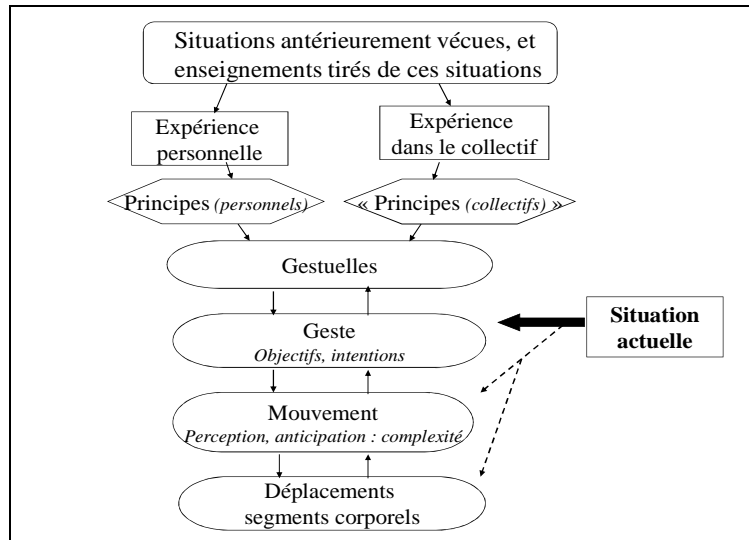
Situations antérieurement vécues, et enseignements tirés de ces situations

Expérience personnelle

Expérience dans le collectif

Principes *(personnels)*

« Principes *(collectifs)* »

Gestuelles

Geste
*Objectifs, intentions*

**Situation actuelle**

Mouvement
*Perception, anticipation : complexité*

Déplacements segments corporels